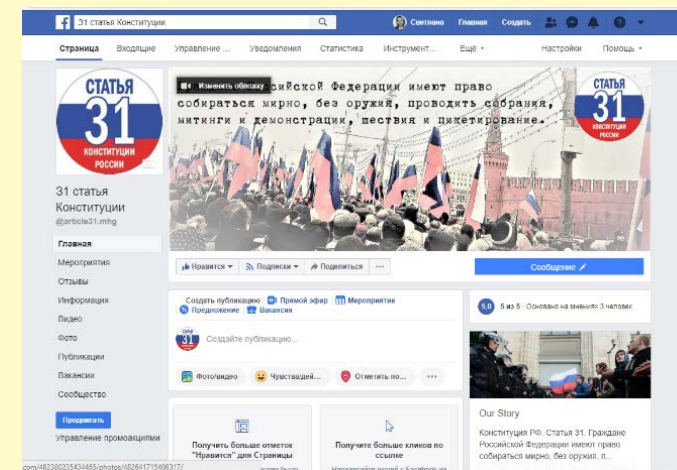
31 статья Конституции

Светлана Главная Создать

Страница Входящие Управление ... Уведомления Статистика Инструмент... Ещё ▾ Настройки Помощь ▾

СТАТЬЯ 31 КОНСТИТУЦИИ РОССИИ

31 статья Конституции
@article31.mhg

Главная
Мероприятия
Отзывы
Информация
Видео
Фото
Публикации
Вакансии
Сообщество

Продвигать

Управление промоакциями

Изменить обложку

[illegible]ийской Федерации имеют право собираться мирно, без оружия, проводить собрания, митинги и демонстрации, шествия и пикетирование.

СТАТЬЯ 31 КОНСТИТУЦИИ РОССИИ

Нравится ▾ Подписки ▾ Поделиться ···

Сообщение

Создать публикацию Прямой эфир Мероприятие Предложение Вакансия

Создайте публикацию...

Фото/видео Чувства/дей... Отметить по... ···

Получить больше отметок "Нравится" для Страницы

Получите больше кликов по ссылке

5.0 5 из 5 · Основано на мнениях 3 человек

Our Story

Конституция РФ. Статья 31. Граждане Российской Федерации имеют право собираться мирно, без оружия, п...

.com/482380235434465/photos/482641715406317/